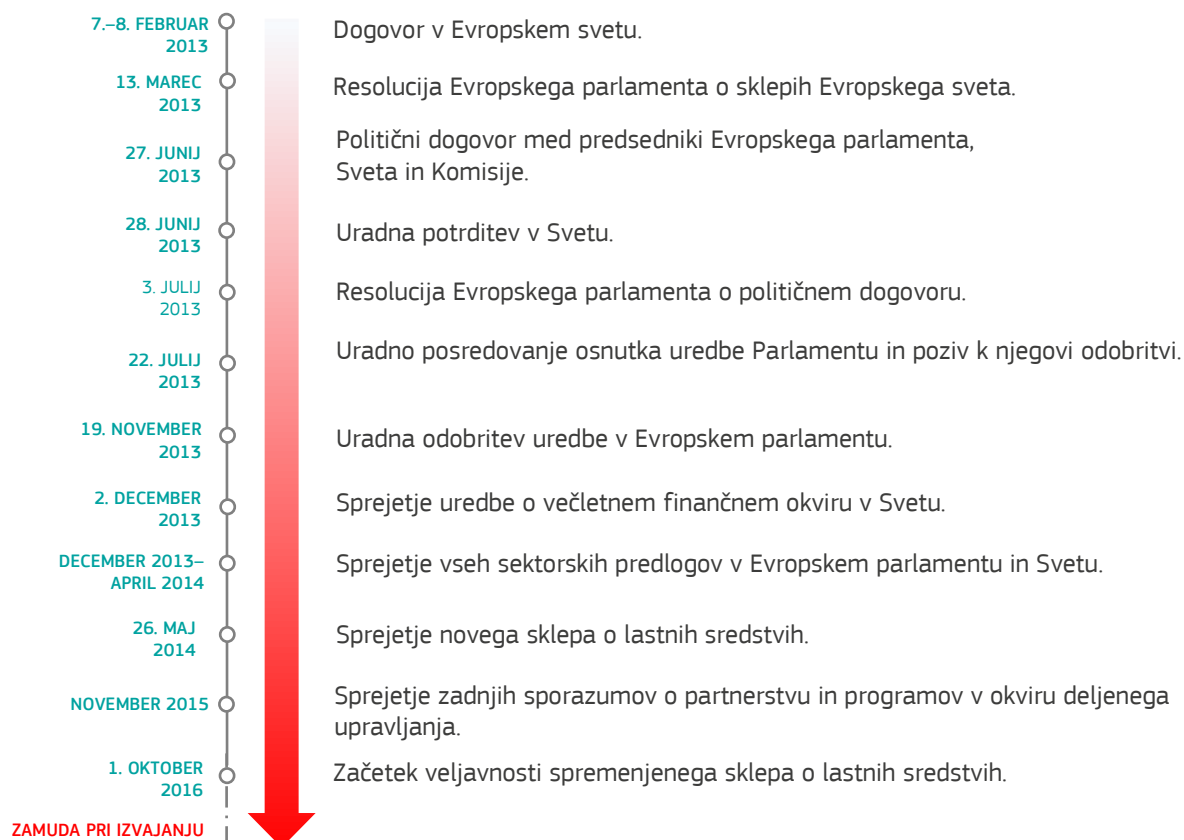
7.–8. FEBRUAR 2013
Dogovor v Evropskem svetu.

13. MAREC 2013
Resolucija Evropskega parlamenta o sklepih Evropskega sveta.

27. JUNIJ 2013
Politični dogovor med predsedniki Evropskega parlamenta, Sveta in Komisije.

28. JUNIJ 2013
Uradna potrditev v Svetu.

3. JULIJ 2013
Resolucija Evropskega parlamenta o političnem dogovoru.

22. JULIJ 2013
Uradno posredovanje osnutka uredbe Parlamentu in poziv k njegovi odobritvi.

19. NOVEMBER 2013
Uradna odobritev uredbe v Evropskem parlamentu.

2. DECEMBER 2013
Sprejetje uredbe o večletnem finančnem okviru v Svetu.

DECEMBER 2013–APRIL 2014
Sprejetje vseh sektorskih predlogov v Evropskem parlamentu in Svetu.

26. MAJ 2014
Sprejetje novega sklepa o lastnih sredstvih.

NOVEMBER 2015
Sprejetje zadnjih sporazumov o partnerstvu in programov v okviru deljenega upravljanja.

1. OKTOBER 2016
Začetek veljavnosti spremenjenega sklepa o lastnih sredstvih.

ZAMUDA PRI IZVAJANJU